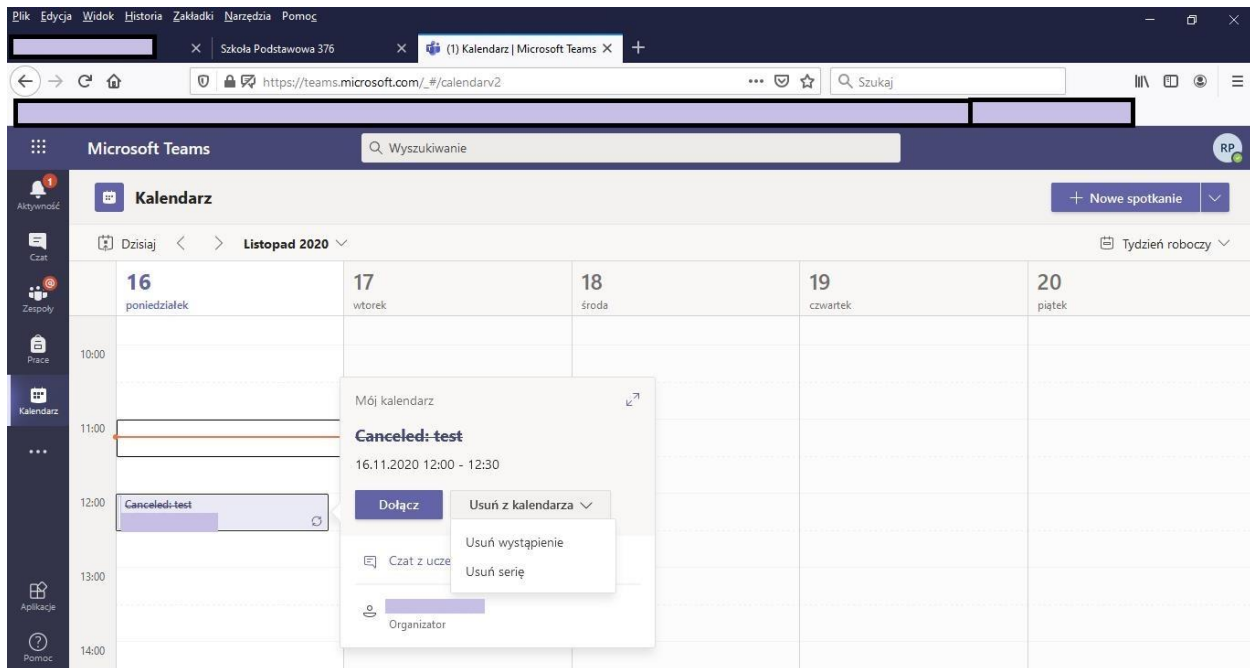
Plik Edycja Widok Historia Zakładki Narzędzia Pomoc

Szkoła Podstawowa 376
(1) Kalendarz | Microsoft Teams

https://teams.microsoft.com/_#/calendarv2
Szukaj

Microsoft Teams
Wyszukiwanie
RP

Aktywność
Czat
Zespoły
Prace
Kalendarz
...
Aplikacje
Pomoc

Kalendarz
+ Nowe spotkanie

Dzisiaj < > Listopad 2020
Tydzień roboczy

16 poniedziałek
17 wtorek
18 środa
19 czwartek
20 piątek

10:00
11:00
12:00
13:00
14:00

Canceled: test

Mój kalendarz
Canceled: test
16.11.2020 12:00 - 12:30
Dołącz
Usuń z kalendarza
Usuń wystąpienie
Usuń serię
Czat z ucze
Organizator